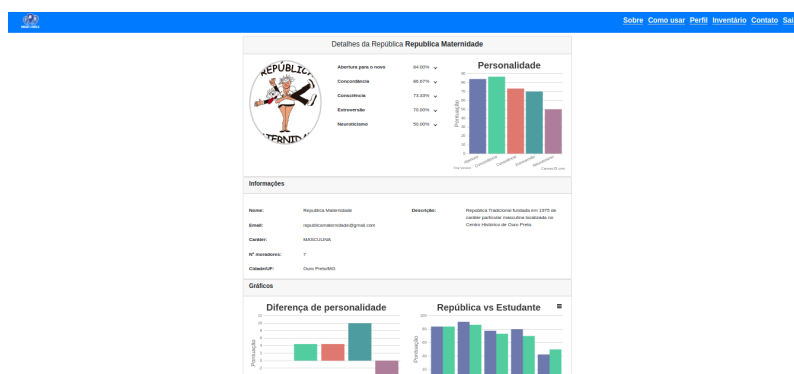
Sobre Como usar Perfil Inventário Contato Sair

Detalhes da República **Republica Maternidade**

REPÚBLICA MATERNIDADE

Abertura para o novo 84.00%
Concordância 86.67%
Consciência 73.33%
Extroversão 70.00%
Neuroticismo 50.00%

Personalidade

Pontuação

Abertura Concordância Consciência Extroversão Neuroticismo

Informações

Nome: Republica Maternidade
Email: republicamaternidade@gmail.com
Caráter: MASCULINA
Nº moradores: 7
Cidade/UF: Ouro Preto/MG

Descrição: República Tradicional fundada em 1975 de caráter particular masculina localizada no Centro Histórico de Ouro Preto.

Gráficos

Diferença de personalidade

Pontuação

República vs Estudante

Pontuação